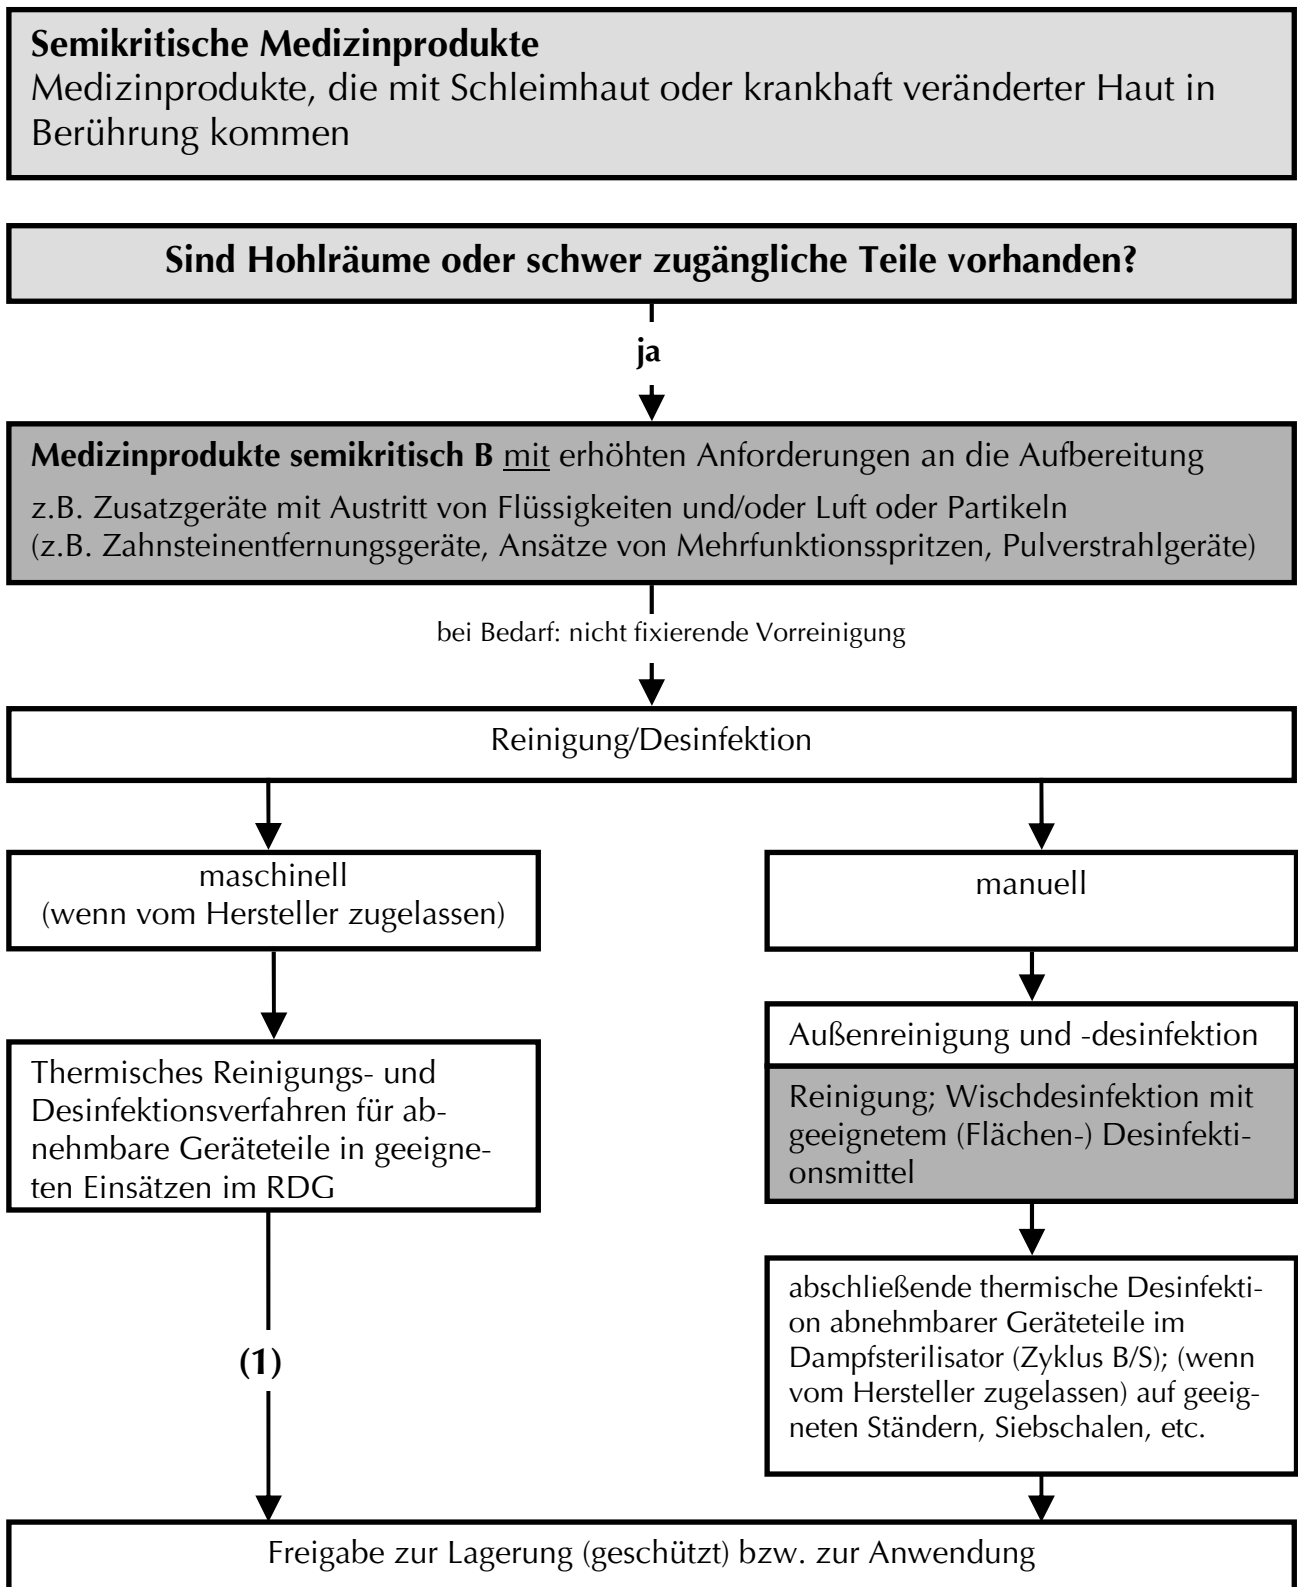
**Semikritische Medizinprodukte**
Medizinprodukte, die mit Schleimhaut oder krankhaft veränderter Haut in Berührung kommen

**Sind Hohlräume oder schwer zugängliche Teile vorhanden?**

**ja**

**Medizinprodukte semikritisch B** mit erhöhten Anforderungen an die Aufbereitung
z.B. Zusatzgeräte mit Austritt von Flüssigkeiten und/oder Luft oder Partikeln (z.B. Zahnsteinentfernungsgeräte, Ansätze von Mehrfunktionsspritzen, Pulverstrahlgeräte)

bei Bedarf: nicht fixierende Vorreinigung

Reinigung/Desinfektion

maschinell
(wenn vom Hersteller zugelassen)

Thermisches Reinigungs- und Desinfektionsverfahren für abnehmbare Geräteteile in geeigneten Einsätzen im RDG

**(1)**

manuell

Außenreinigung und -desinfektion

Reinigung; Wischdesinfektion mit geeignetem (Flächen-) Desinfektionsmittel

abschließende thermische Desinfektion abnehmbarer Geräteteile im Dampfsterilisator (Zyklus B/S); (wenn vom Hersteller zugelassen) auf geeigneten Ständern, Siebschalen, etc.

Freigabe zur Lagerung (geschützt) bzw. zur Anwendung